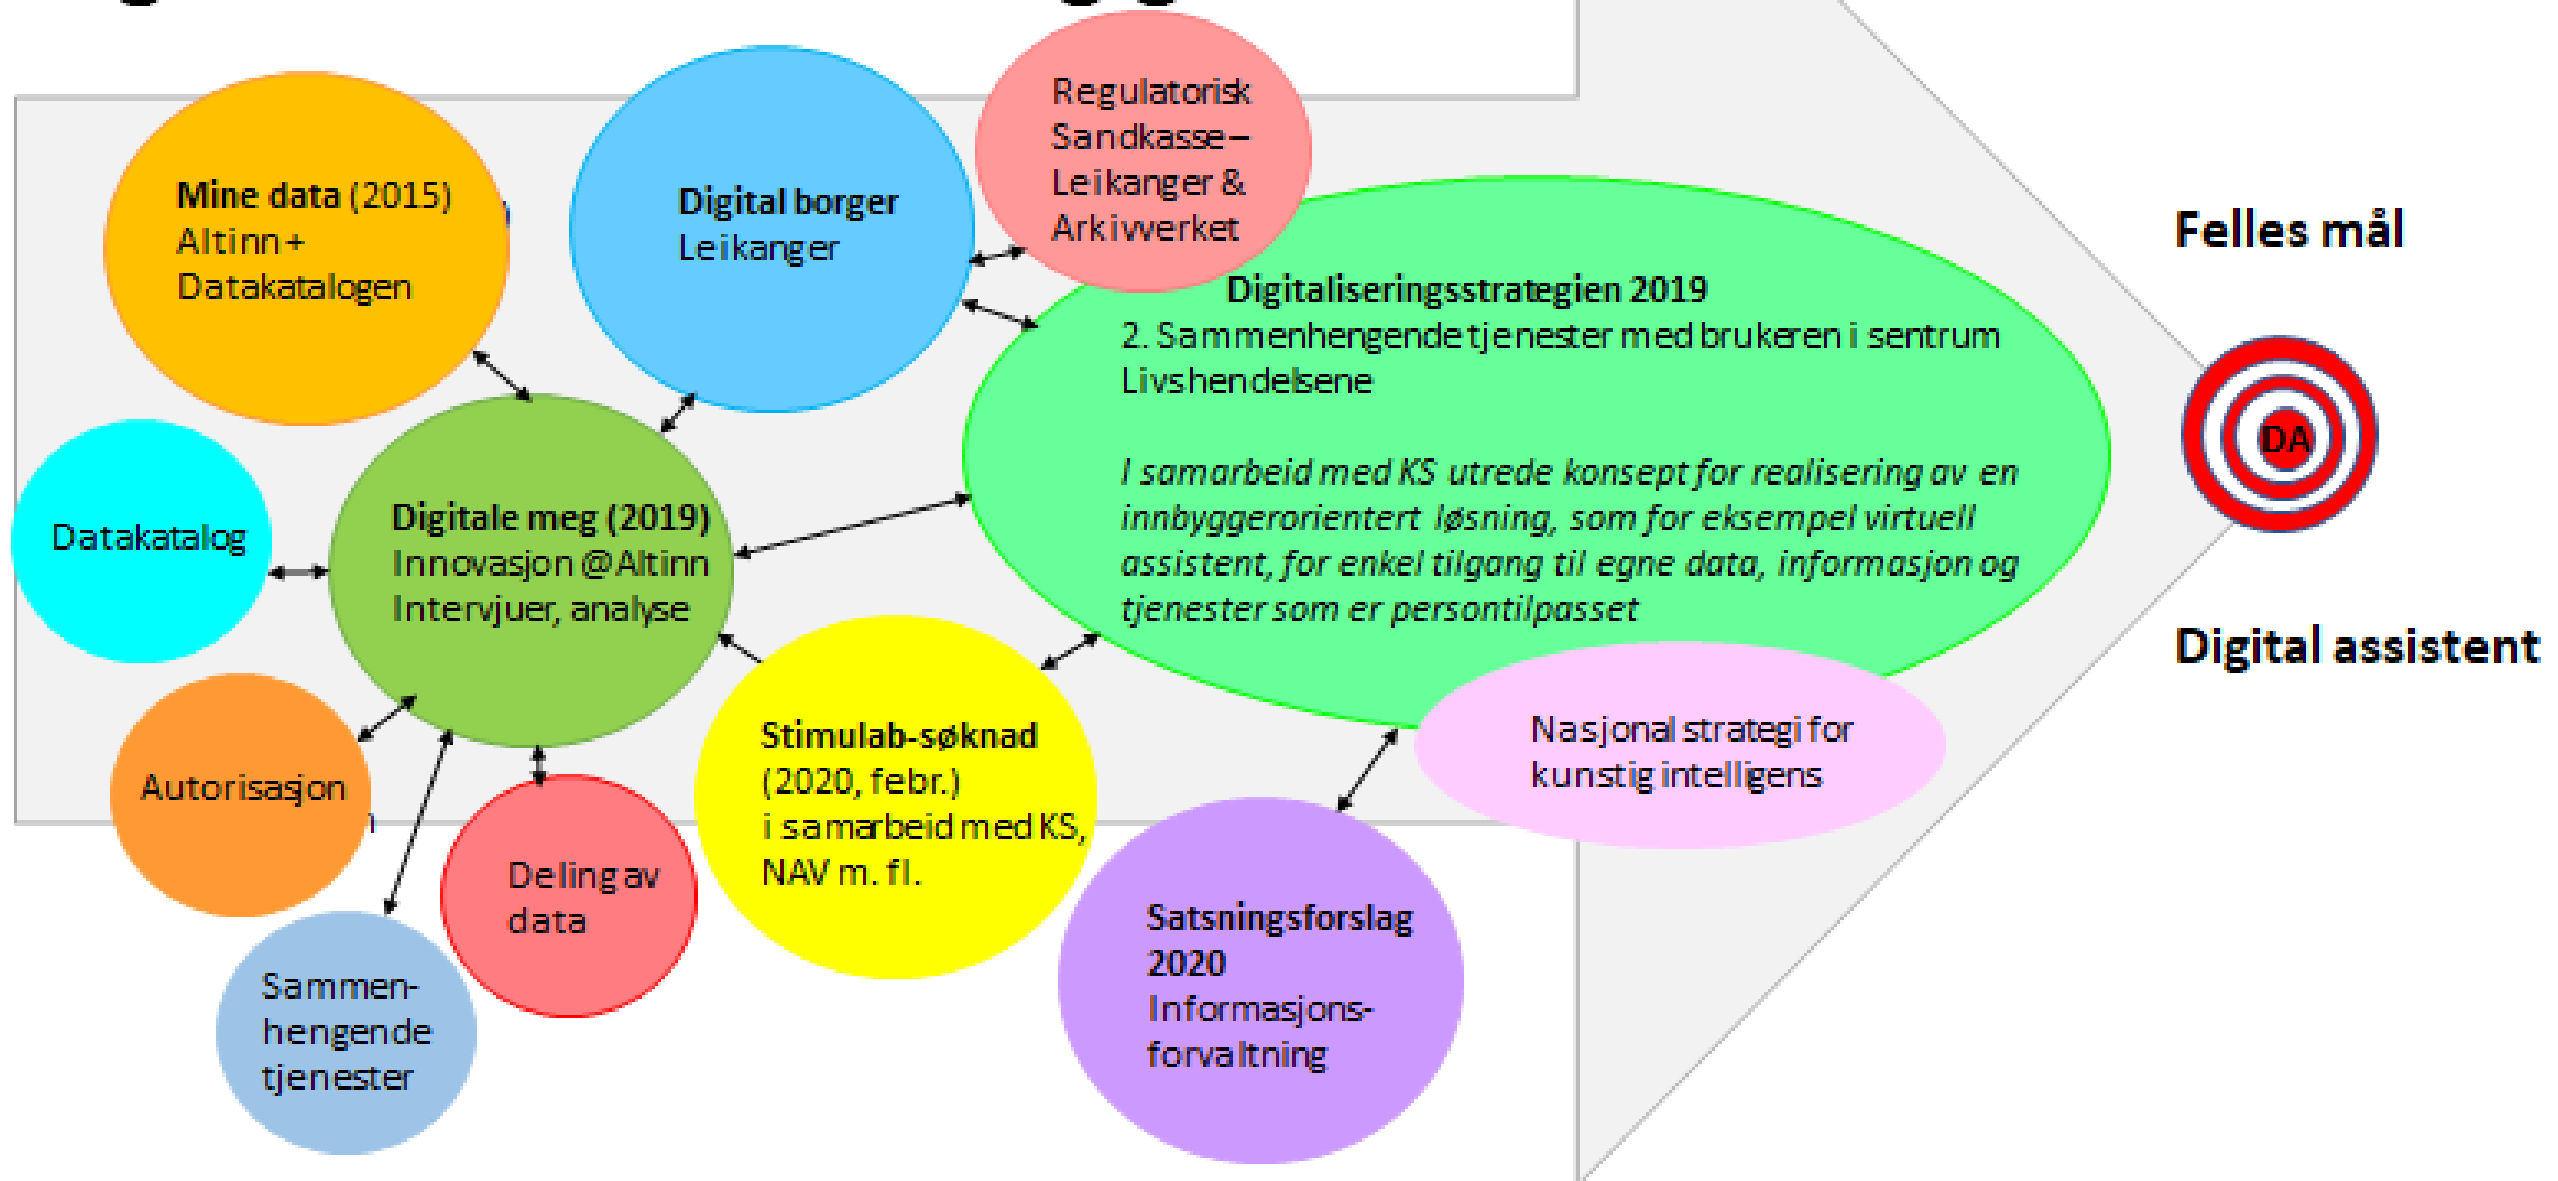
Mine data (2015)
Altinn +
Datakatalogen

Digital borger
Leikanger

Regulatorisk
Sandkasse –
Leikanger &
Arkivverket

Digitaliseringsstrategien 2019
2. Sammenhengende tjenester med brukeren i sentrum
Livshendelsene

*I samarbeid med KS utrede konsept for realisering av en innbyggerorientert løsning, som for eksempel virtuell assistent, for enkel tilgang til egne data, informasjon og tjenester som er persontilpasset*

Felles mål

DA

Digital assistent

Datakatalog

Digitale meg (2019)
Innovasjon @Altinn
Intervjuer, analyse

Autorisasjon

Deling av
data

Stimulab-søknad
(2020, febr.)
i samarbeid med KS,
NAV m. fl.

Nasjonal strategi for
kunstig intelligens

Sammen-
hengende
tjenester

Satsningsforslag
2020
Informasjons-
forvaltning